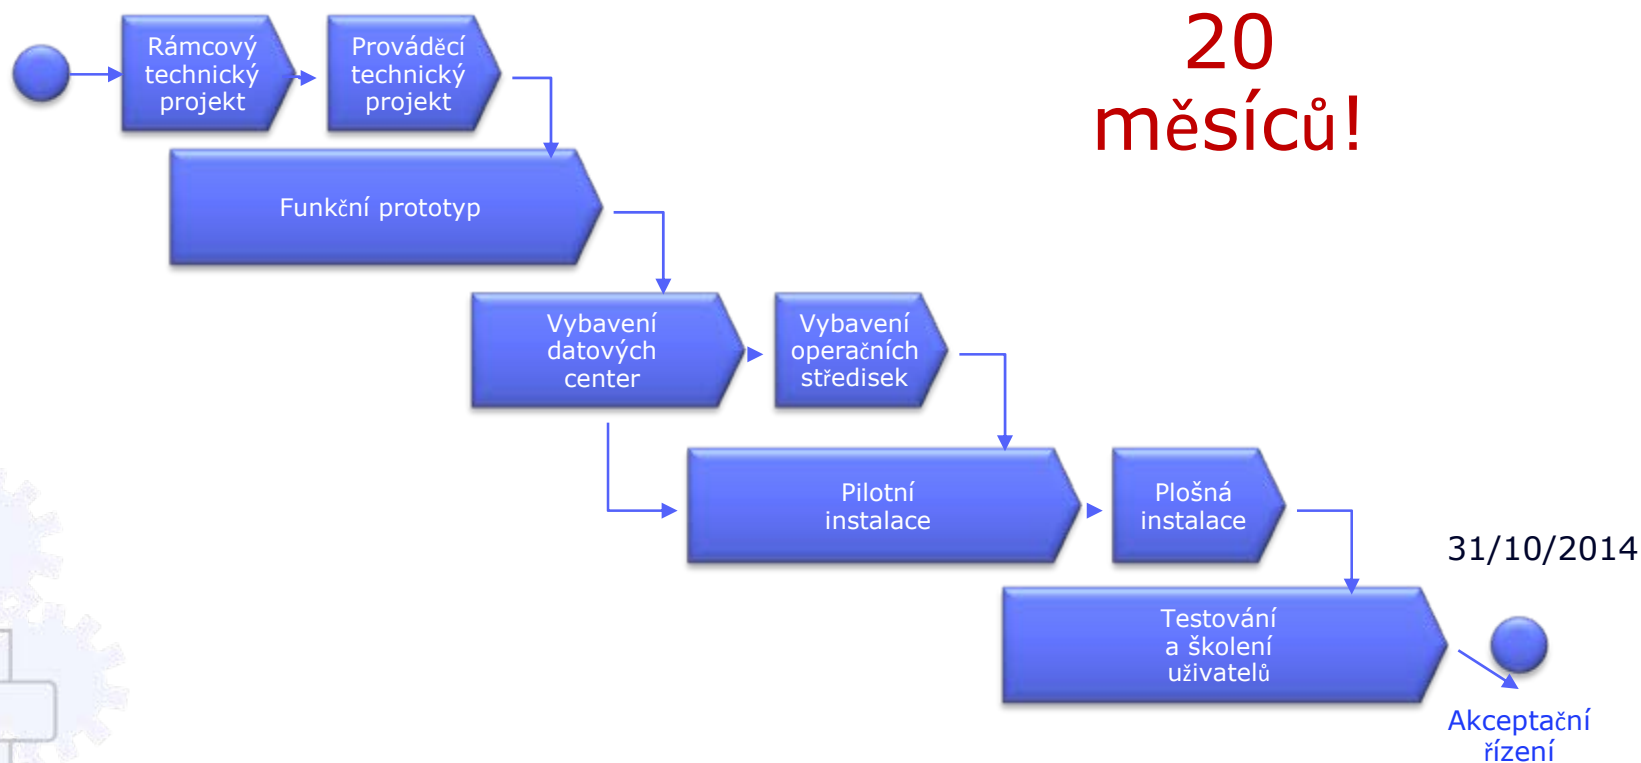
Rámcový technický projekt

Prováděcí technický projekt

20 měsíců!

Funkční prototyp

Vybavení datových center

Vybavení operačních středisek

Pilotní instalace

Plošná instalace

31/10/2014

Testování a školení uživatelů

Akceptační řízení